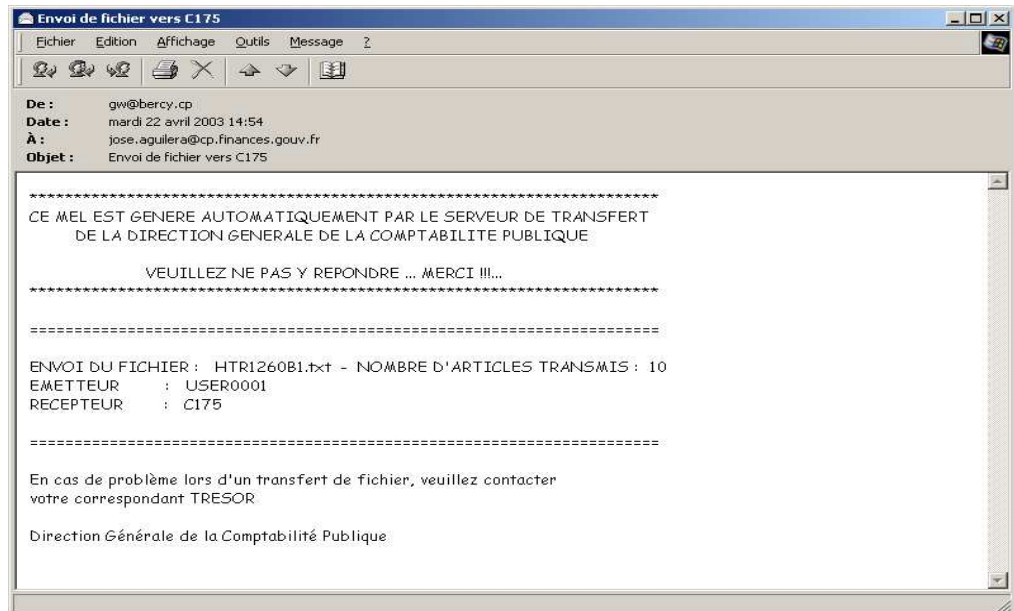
Envoi de fichier vers C175

Fichier Edition Affichage Outils Message ?

De : gw@bercy.cp
Date : mardi 22 avril 2003 14:54
À : jose.aguilera@cp.finances.gouv.fr
Objet : Envoi de fichier vers C175

**********************************************************************
CE MEL EST GENERE AUTOMATIQUEMENT PAR LE SERVEUR DE TRANSFERT
DE LA DIRECTION GENERALE DE LA COMPTABILITE PUBLIQUE

VEUILLEZ NE PAS Y REPONDRE ... MERCI !!!...
**********************************************************************

======================================================================

ENVOI DU FICHIER : HTR1260B1.txt - NOMBRE D'ARTICLES TRANSMIS : 10
EMETTEUR : USER0001
RECEPTEUR : C175

======================================================================

En cas de problème lors d'un transfert de fichier, veuillez contacter votre correspondant TRESOR

Direction Générale de la Comptabilité Publique